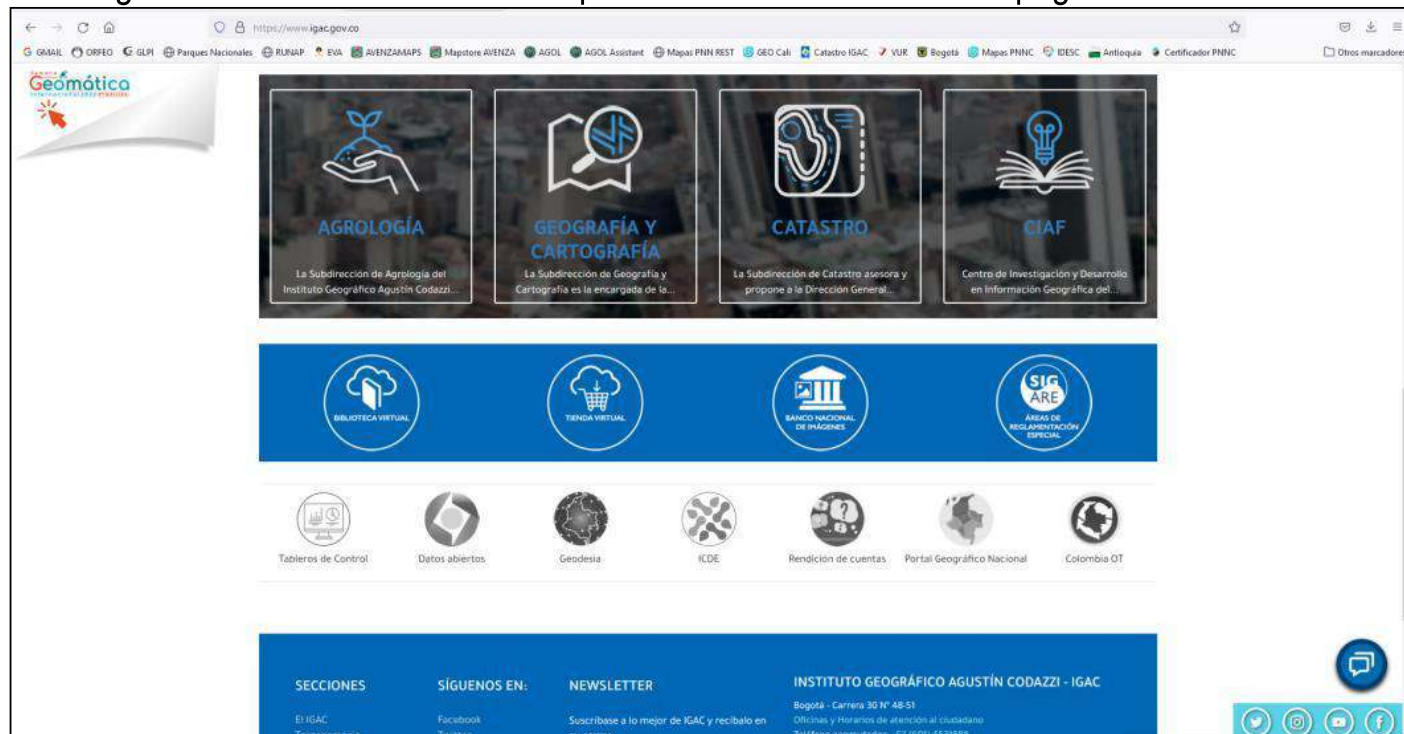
https://www.igac.gov.co

GMAIL ORFEO GLPI Parques Nacionales RUNAP EVA AVENZAMAPS Mapstore AVENZA AGOL AGOL Assistant Mapas PNN REST GEO Cali Catastro IGAC VUR Bogotá Mapas PNNC IDESC Antioquia Certificador PNNC Otros marcadores

Geomática

AGROLOGÍA
La Subdirección de Agrología del Instituto Geográfico Agustín Codazzi...

GEOGRAFÍA Y CARTOGRAFÍA
La Subdirección de Geografía y Cartografía es la encargada de la...

CATASTRO
La Subdirección de Catastro asesora y propone a la Dirección General...

CIAF
Centro de Investigación y Desarrollo en Información Geográfica del...

BIBLIOTECA VIRTUAL

TIENDA VIRTUAL

BANCO NACIONAL DE IMÁGENES

SIG ARE
ÁREAS DE REGLAMENTACIÓN ESPECIAL

Tableros de Control
Datos abiertos
Geodesia
ICDE
Rendición de cuentas
Portal Geográfico Nacional
Colombia OT

SECCIONES
El IGAC

SÍGUENOS EN:
Facebook

NEWSLETTER
Suscríbase a lo mejor de IGAC y recíbalo en

INSTITUTO GEOGRÁFICO AGUSTÍN CODAZZI - IGAC
Bogotá - Carrera 30 N° 48-51
Oficinas y Horarios de atención al ciudadano